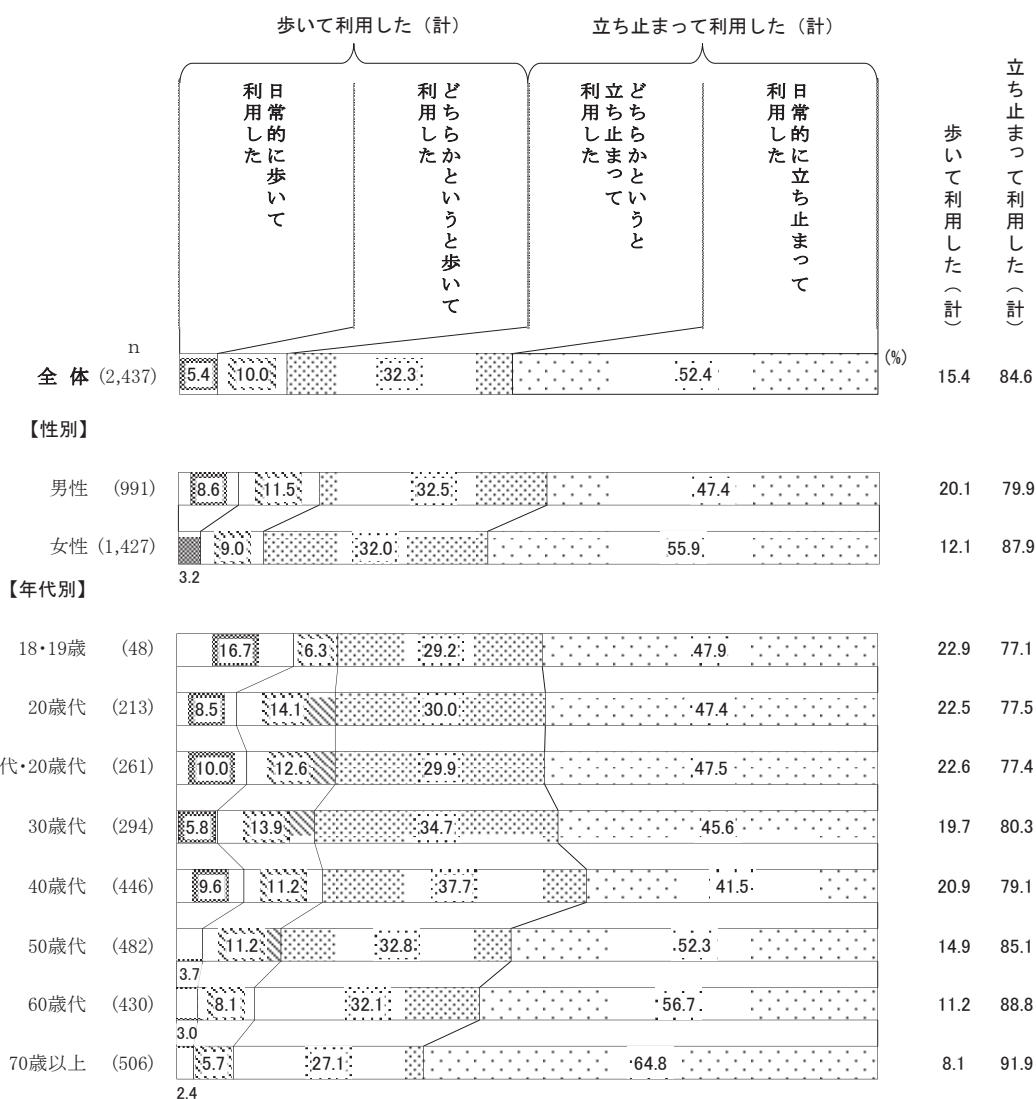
歩いて利用した（計）　立ち止まって利用した（計）

日常的に歩いて利用した
どちらかというと歩いて利用した
どちらかというと立ち止まって利用した
日常的に立ち止まって利用した
歩いて利用した（計）
立ち止まって利用した（計）

(%)

| | n | 日常的に歩いて | どちらかというと歩いて | どちらかというと立ち止まって | 日常的に立ち止まって | 歩いて利用した（計） | 立ち止まって利用した（計） |
|---|---|---|---|---|---|---|---|
| 全 体 | (2,437) | 5.4 | 10.0 | 32.3 | 52.4 | 15.4 | 84.6 |
| 【性別】 | | | | | | | |
| 男性 | (991) | 8.6 | 11.5 | 32.5 | 47.4 | 20.1 | 79.9 |
| 女性 | (1,427) | 3.2 | 9.0 | 32.0 | 55.9 | 12.1 | 87.9 |
| 【年代別】 | | | | | | | |
| 18・19歳 | (48) | 16.7 | 6.3 | 29.2 | 47.9 | 22.9 | 77.1 |
| 20歳代 | (213) | 8.5 | 14.1 | 30.0 | 47.4 | 22.5 | 77.5 |
| 代・20歳代 | (261) | 10.0 | 12.6 | 29.9 | 47.5 | 22.6 | 77.4 |
| 30歳代 | (294) | 5.8 | 13.9 | 34.7 | 45.6 | 19.7 | 80.3 |
| 40歳代 | (446) | 9.6 | 11.2 | 37.7 | 41.5 | 20.9 | 79.1 |
| 50歳代 | (482) | 3.7 | 11.2 | 32.8 | 52.3 | 14.9 | 85.1 |
| 60歳代 | (430) | 3.0 | 8.1 | 32.1 | 56.7 | 11.2 | 88.8 |
| 70歳以上 | (506) | 2.4 | 5.7 | 27.1 | 64.8 | 8.1 | 91.9 |